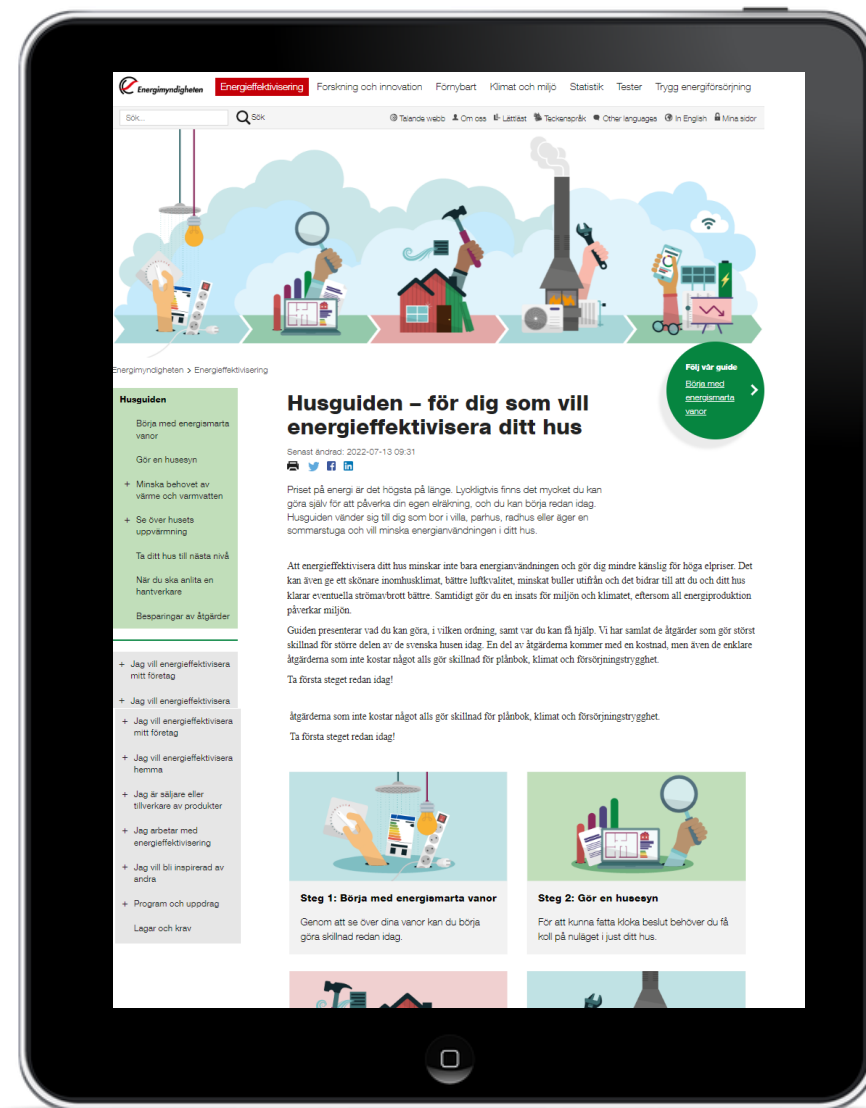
Energimyndigheten
Energieffektivisering Forskning och innovation Förnybart Klimat och miljö Statistik Tester Trygg energiförsörjning

Sök... Sök
Talande webb Om oss Lättläst Teckenspråk Other languages In English Mina sidor

Energimyndigheten > Energieffektivisering

Följ vår guide
Börja med energismarta vanor

Husguiden
Börja med energismarta vanor
Gör en husesyn
+ Minska behovet av värme och varmvatten
+ Se över husets uppvärmning
Ta ditt hus till nästa nivå
När du ska anlita en hantverkare
Besparingar av åtgärder

+ Jag vill energieffektivisera mitt företag
+ Jag vill energieffektivisera
+ Jag vill energieffektivisera mitt företag
+ Jag vill energieffektivisera hemma
+ Jag är säljare eller tillverkare av produkter
+ Jag arbetar med energieffektivisering
+ Jag vill bli inspirerad av andra
+ Program och uppdrag
Lagar och krav

Husguiden – för dig som vill energieffektivisera ditt hus

Senast ändrad: 2022-07-13 09:31

Priset på energi är det högsta på länge. Lyckligtvis finns det mycket du kan göra själv för att påverka din egen elräkning, och du kan börja redan idag. Husguiden vänder sig till dig som bor i villa, parhus, radhus eller äger en sommarstuga och vill minska energianvändningen i ditt hus.

Att energieffektivisera ditt hus minskar inte bara energianvändningen och gör dig mindre känslig för höga elpriser. Det kan även ge ett skönare inomhusklimat, bättre luftkvalitet, minskat buller utifrån och det bidrar till att du och ditt hus klarar eventuella strömavbrott bättre. Samtidigt gör du en insats för miljön och klimatet, eftersom all energiproduktion påverkar miljön.

Guiden presenterar vad du kan göra, i vilken ordning, samt var du kan få hjälp. Vi har samlat de åtgärder som gör störst skillnad för större delen av de svenska husen idag. En del av åtgärderna kommer med en kostnad, men även de enklare åtgärderna som inte kostar något alls gör skillnad för plånbok, klimat och försörjningstrygghet.

Ta första steget redan idag!

åtgärderna som inte kostar något alls gör skillnad för plånbok, klimat och försörjningstrygghet.

Ta första steget redan idag!

Steg 1: Börja med energismarta vanor
Genom att se över dina vanor kan du börja göra skillnad redan idag.

Steg 2: Gör en husesyn
För att kunna fatta kloka beslut behöver du få koll på nuläget i just ditt hus.